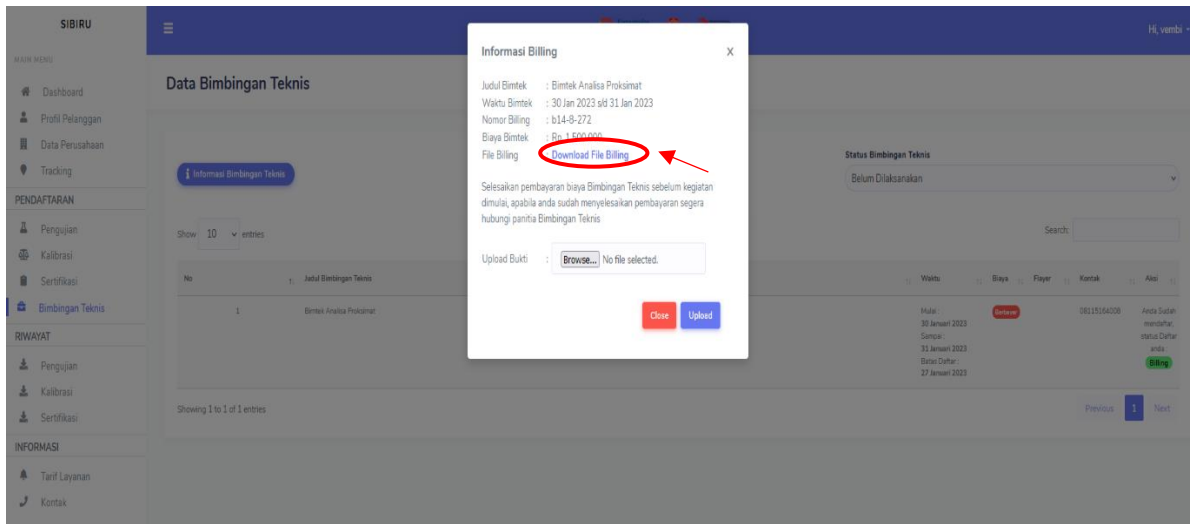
SIBIRU

MAIN MENU

Dashboard

Profil Pelanggan

Data Perusahaan

Tracking

PENDAFTARAN

Pengujian

Kalibrasi

Sertifikasi

Bimbingan Teknis

RIWAYAT

Pengujian

Kalibrasi

Sertifikasi

INFORMASI

Tarif Layanan

Kontak

Hi, vembi

Data Bimbingan Teknis

Informasi Bimbingan Teknis

Status Bimbingan Teknis

Belum Dilaksanakan

Show 10 entries

Search:

| No | Judul Bimbingan Teknis | Waktu | Biaya | Flayer | Kontak | Aksi |
|---|---|---|---|---|---|---|
| 1 | Bimtek Analisa Proksimat | Mulai: 30 Januari 2023 Sampai: 31 Januari 2023 Batas Daftar: 27 Januari 2023 | Berbayar | | 08115164008 | Anda Sudah mendaftar, status Daftar anda Billing |

Showing 1 to 1 of 1 entries

Previous 1 Next

Informasi Billing

X

Judul Bimtek : Bimtek Analisa Proksimat

Waktu Bimtek : 30 Jan 2023 s/d 31 Jan 2023

Nomor Billing : b14-8-272

Biaya Bimtek : Rp. 1.500.000

File Billing : Download File Billing

Selesaikan pembayaran biaya Bimbingan Teknis sebelum kegiatan dimulai, apabila anda sudah menyelesaikan pembayaran segera hubungi panitia Bimbingan Teknis

Upload Bukti : Browse... No file selected.

Close

Upload